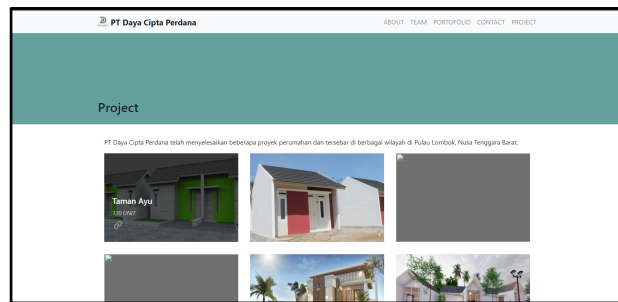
PT Daya Cipta Perdana

ABOUT TEAM PORTOFOLIO CONTACT PROJECT

Project

PT Daya Cipta Perdana telah menyelesaikan beberapa proyek perumahan dan tersebar di berbagai wilayah di Pulau Lombok, Nusa Tenggara Barat.

Taman Ayu

120 UNIT